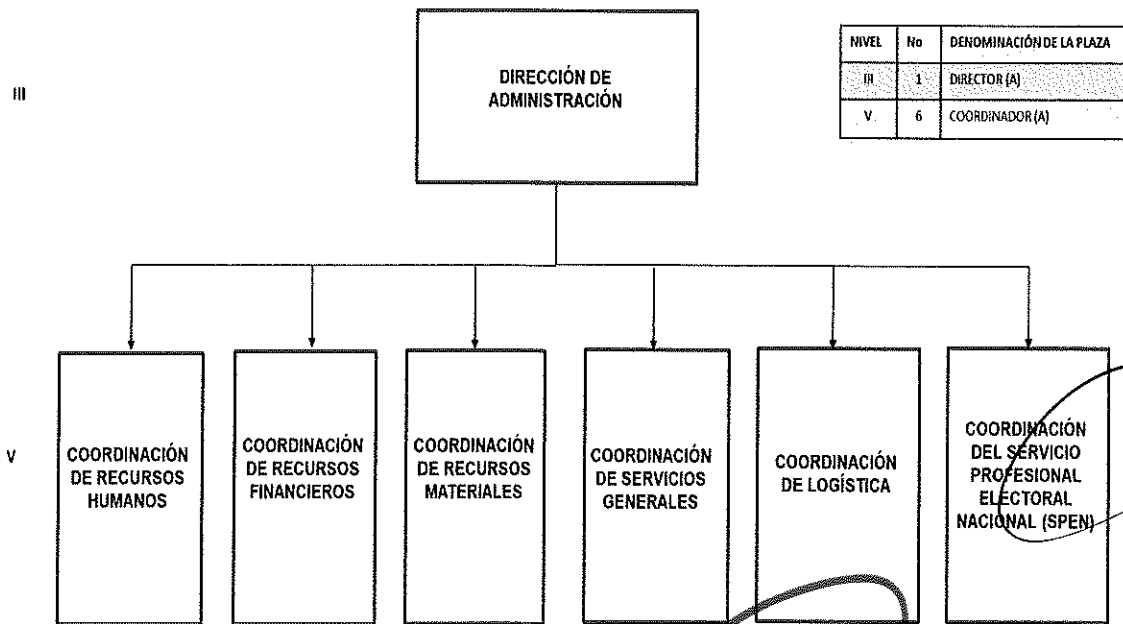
III

DIRECCIÓN DE ADMINISTRACIÓN

| NIVEL | No | DENOMINACIÓN DE LA PLAZA |
|---|---|---|
| III | 1 | DIRECTOR (A) |
| V | 6 | COORDINADOR (A) |

V

COORDINACIÓN DE RECURSOS HUMANOS

COORDINACIÓN DE RECURSOS FINANCIEROS

COORDINACIÓN DE RECURSOS MATERIALES

COORDINACIÓN DE SERVICIOS GENERALES

COORDINACIÓN DE LOGÍSTICA

COORDINACIÓN DEL SERVICIO PROFESIONAL ELECTORAL NACIONAL (SPEN)